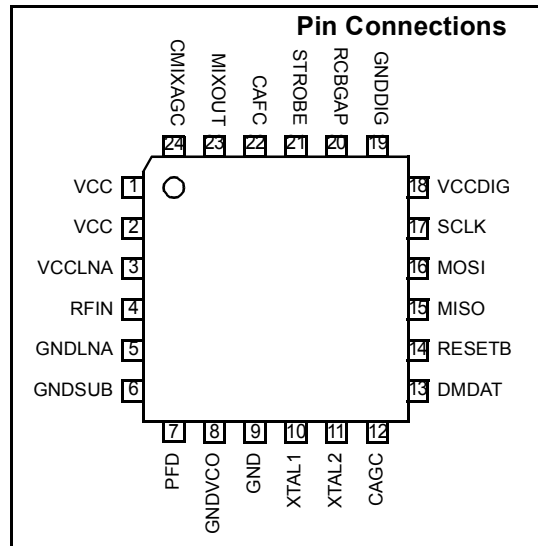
Pin Connections

CMIXAGC 24
MIXOUT 23
CAFC 22
STROBE 21
RCBGAP 20
GNDDIG 19

VCC 1
VCC 2
VCCLNA 3
RFIN 4
GNDLNA 5
GNDSUB 6

18 VCCDIG
17 SCLK
16 MOSI
15 MISO
14 RESETB
13 DMDAT

7 PFD
8 GNDVCO
9 GND
10 XTAL1
11 XTAL2
12 CAGC